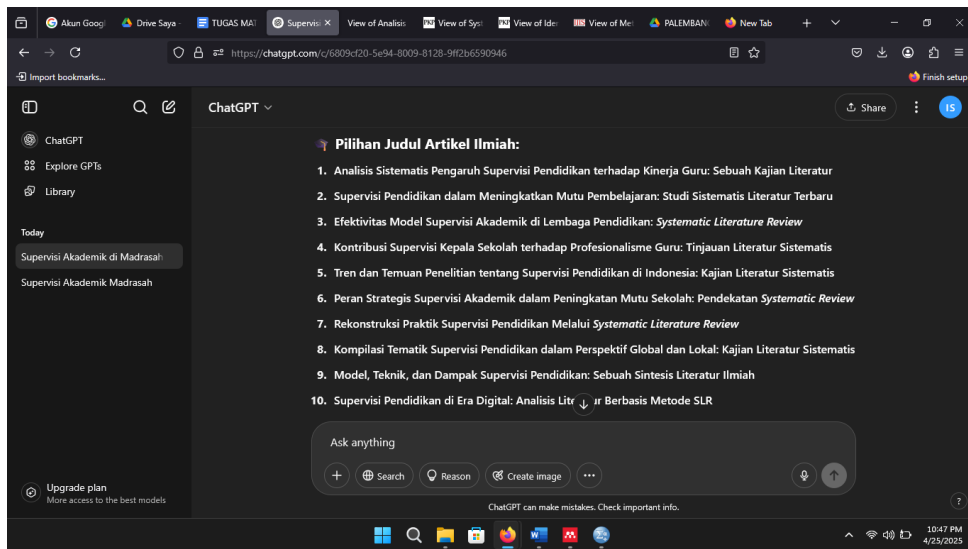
Akun Googl | Drive Saya | TUGAS MAT | Supervisi × | View of Analisis | View of Syst | View of Ider | View of Met | PALEMBAN | New Tab | +

https://chatgpt.com/c/6809cf20-5e94-8009-8128-9ff2b6590946

Import bookmarks...
Finish setup

ChatGPT
Explore GPTs
Library

Today
Supervisi Akademik di Madrasah
Supervisi Akademik Madrasah

Upgrade plan
More access to the best models

ChatGPT

Share
IS

Pilihan Judul Artikel Ilmiah:

1. Analisis Sistematis Pengaruh Supervisi Pendidikan terhadap Kinerja Guru: Sebuah Kajian Literatur
2. Supervisi Pendidikan dalam Meningkatkan Mutu Pembelajaran: Studi Sistematis Literatur Terbaru
3. Efektivitas Model Supervisi Akademik di Lembaga Pendidikan: *Systematic Literature Review*
4. Kontribusi Supervisi Kepala Sekolah terhadap Profesionalisme Guru: Tinjauan Literatur Sistematis
5. Tren dan Temuan Penelitian tentang Supervisi Pendidikan di Indonesia: Kajian Literatur Sistematis
6. Peran Strategis Supervisi Akademik dalam Peningkatan Mutu Sekolah: Pendekatan *Systematic Review*
7. Rekonstruksi Praktik Supervisi Pendidikan Melalui *Systematic Literature Review*
8. Kompilasi Tematik Supervisi Pendidikan dalam Perspektif Global dan Lokal: Kajian Literatur Sistematis
9. Model, Teknik, dan Dampak Supervisi Pendidikan: Sebuah Sintesis Literatur Ilmiah
10. Supervisi Pendidikan di Era Digital: Analisis Lite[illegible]ur Berbasis Metode SLR

Ask anything
+ Search Reason Create image ...

ChatGPT can make mistakes. Check important info.

?

10:47 PM
4/25/2025